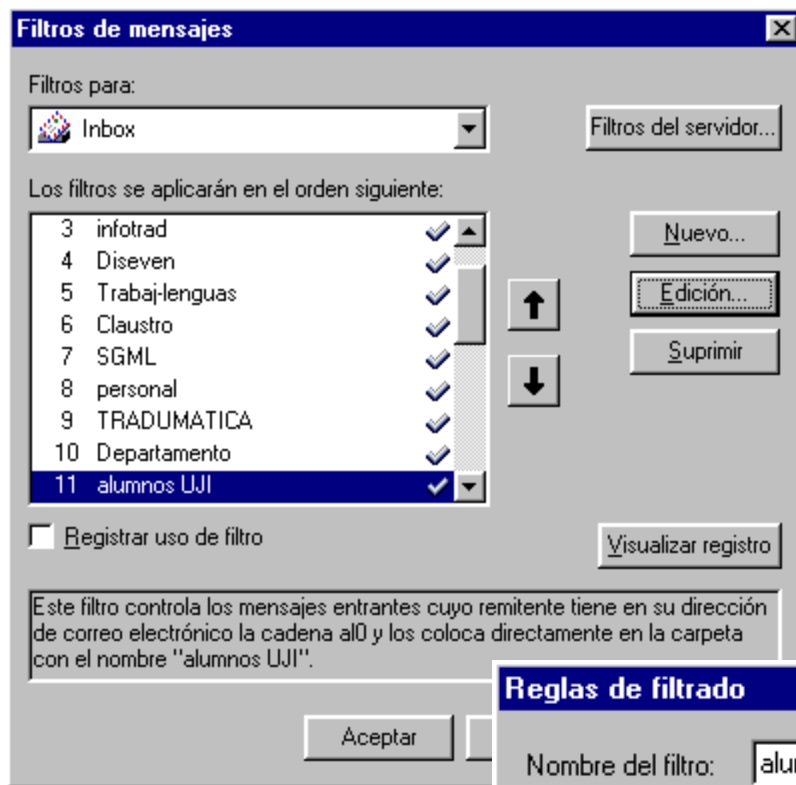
Filtros de mensajes

Filtros para:

Inbox

Filtros del servidor...

Los filtros se aplicarán en el orden siguiente:

3 infotrad
4 Diseven
5 Trabaj-lenguas
6 Claustro
7 SGML
8 personal
9 TRADUMATICA
10 Departamento
11 alumnos UJI

Nuevo...

Edición...

Suprimir

Registrar uso de filtro

Visualizar registro

Este filtro controla los mensajes entrantes cuyo remitente tiene en su dirección de correo electrónico la cadena al0 y los coloca directamente en la carpeta con el nombre "alumnos UJI".

Aceptar

Reglas de filtrado

Nombre del filtro: alu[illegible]